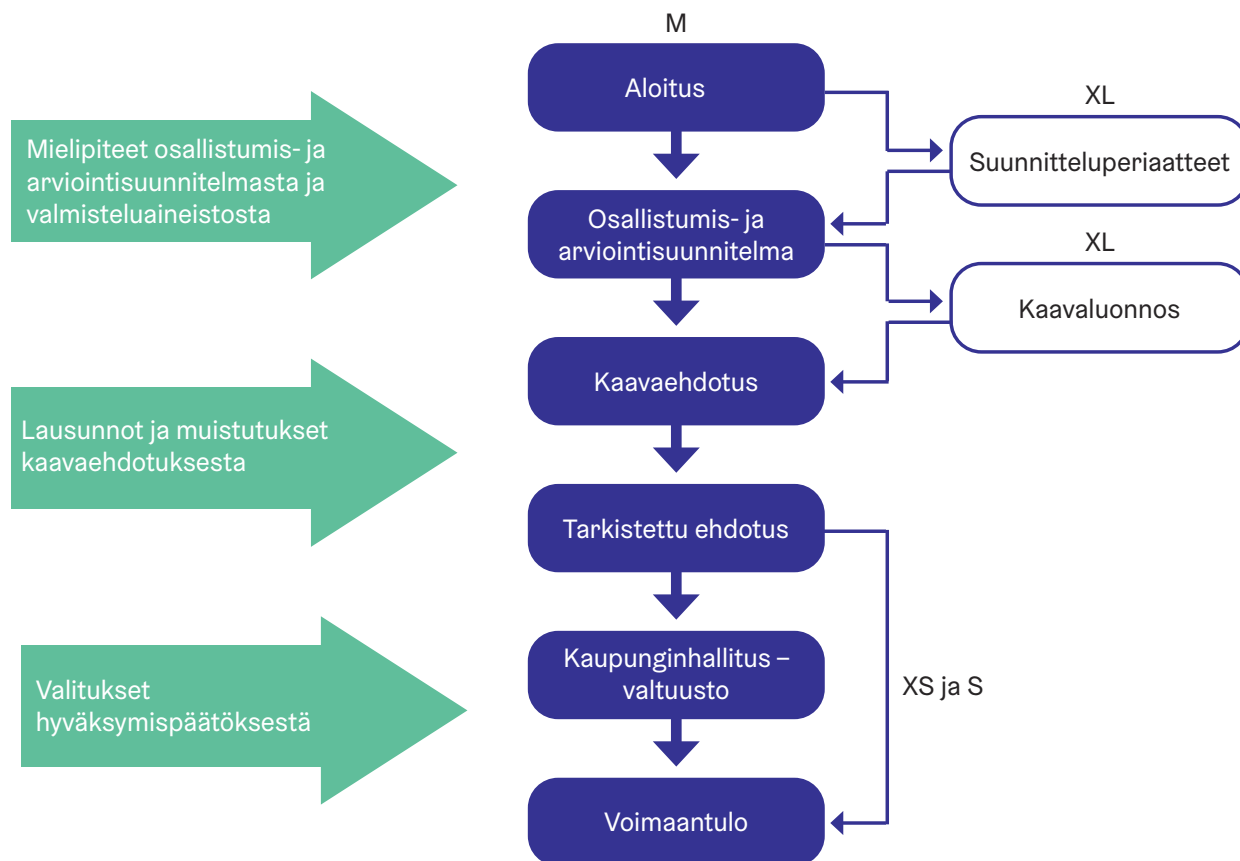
M

Aloitus

XL

Suunnitteluperiaatteet

Mielipiteet osallistumis- ja arviointisuunnitelmasta ja valmisteluaineistosta

Osallistumis- ja arviointisuunnitelma

XL

Kaavaluonnos

Kaavaehdotus

Lausunnot ja muistutukset kaavaehdotuksesta

Tarkistettu ehdotus

Kaupunginhallitus – valtuusto

XS ja S

Valitukset hyväksymispäätöksestä

Voimaantulo